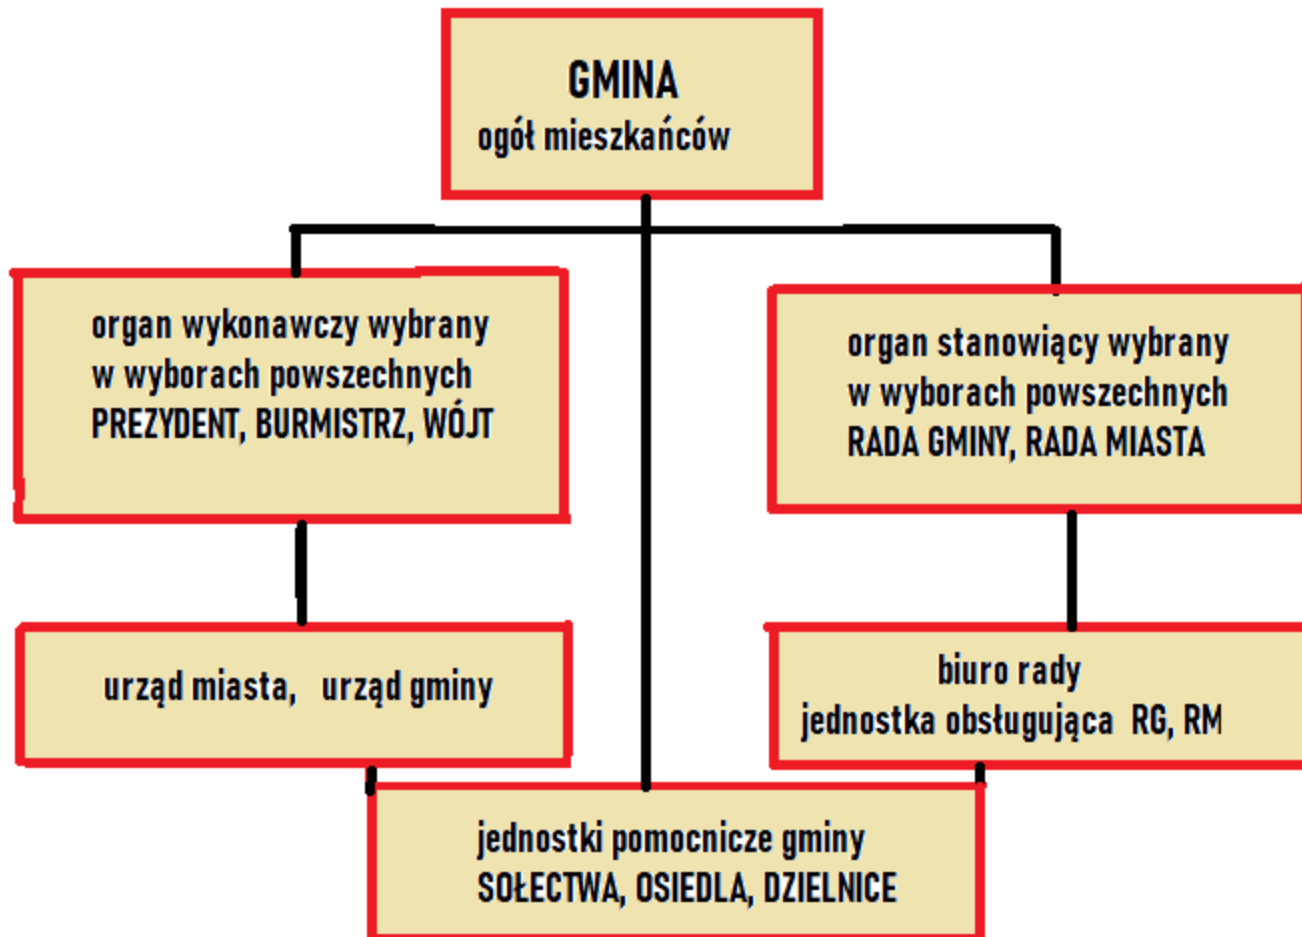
GMINA
ogół mieszkańców

organ wykonawczy wybrany w wyborach powszechnych
PREZYDENT, BURMISTRZ, WÓJT

organ stanowiący wybrany w wyborach powszechnych
RADA GMINY, RADA MIASTA

urząd miasta, urząd gminy

biuro rady
jednostka obsługująca RG, RM

jednostki pomocnicze gminy
SOŁECTWA, OSIEDLA, DZIELNICE